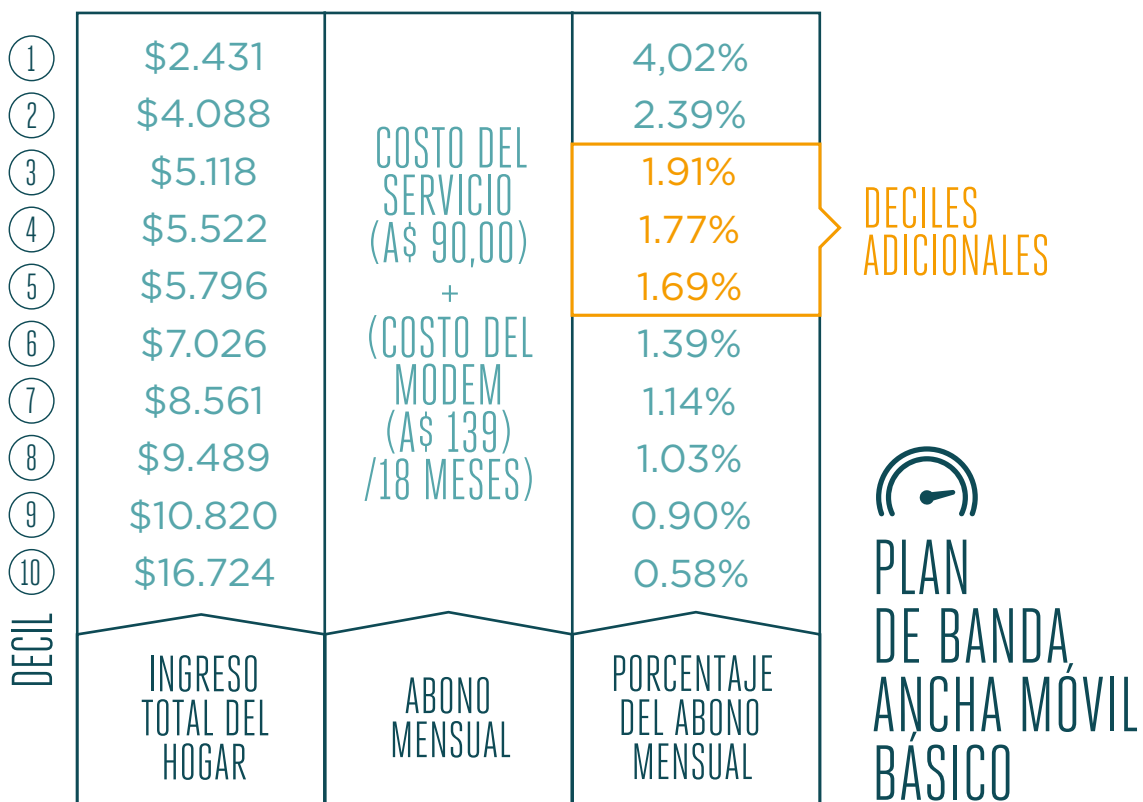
| DECIL | INGRESO TOTAL DEL HOGAR | ABONO MENSUAL | PORCENTAJE DEL ABONO MENSUAL |
|---|---|---|---|
| 1 | \$2.431 | COSTO DEL SERVICIO (A\$ 90,00) + (COSTO DEL MODEM (A\$ 139) /18 MESES) | 4,02% |
| 2 | \$4.088 | | 2.39% |
| 3 | \$5.118 | | 1.91% |
| 4 | \$5.522 | | 1.77% |
| 5 | \$5.796 | | 1.69% |
| 6 | \$7.026 | | 1.39% |
| 7 | \$8.561 | | 1.14% |
| 8 | \$9.489 | | 1.03% |
| 9 | \$10.820 | | 0.90% |
| 10 | \$16.724 | | 0.58% |

DECILES ADICIONALES

PLAN DE BANDA ANCHA MÓVIL BÁSICO